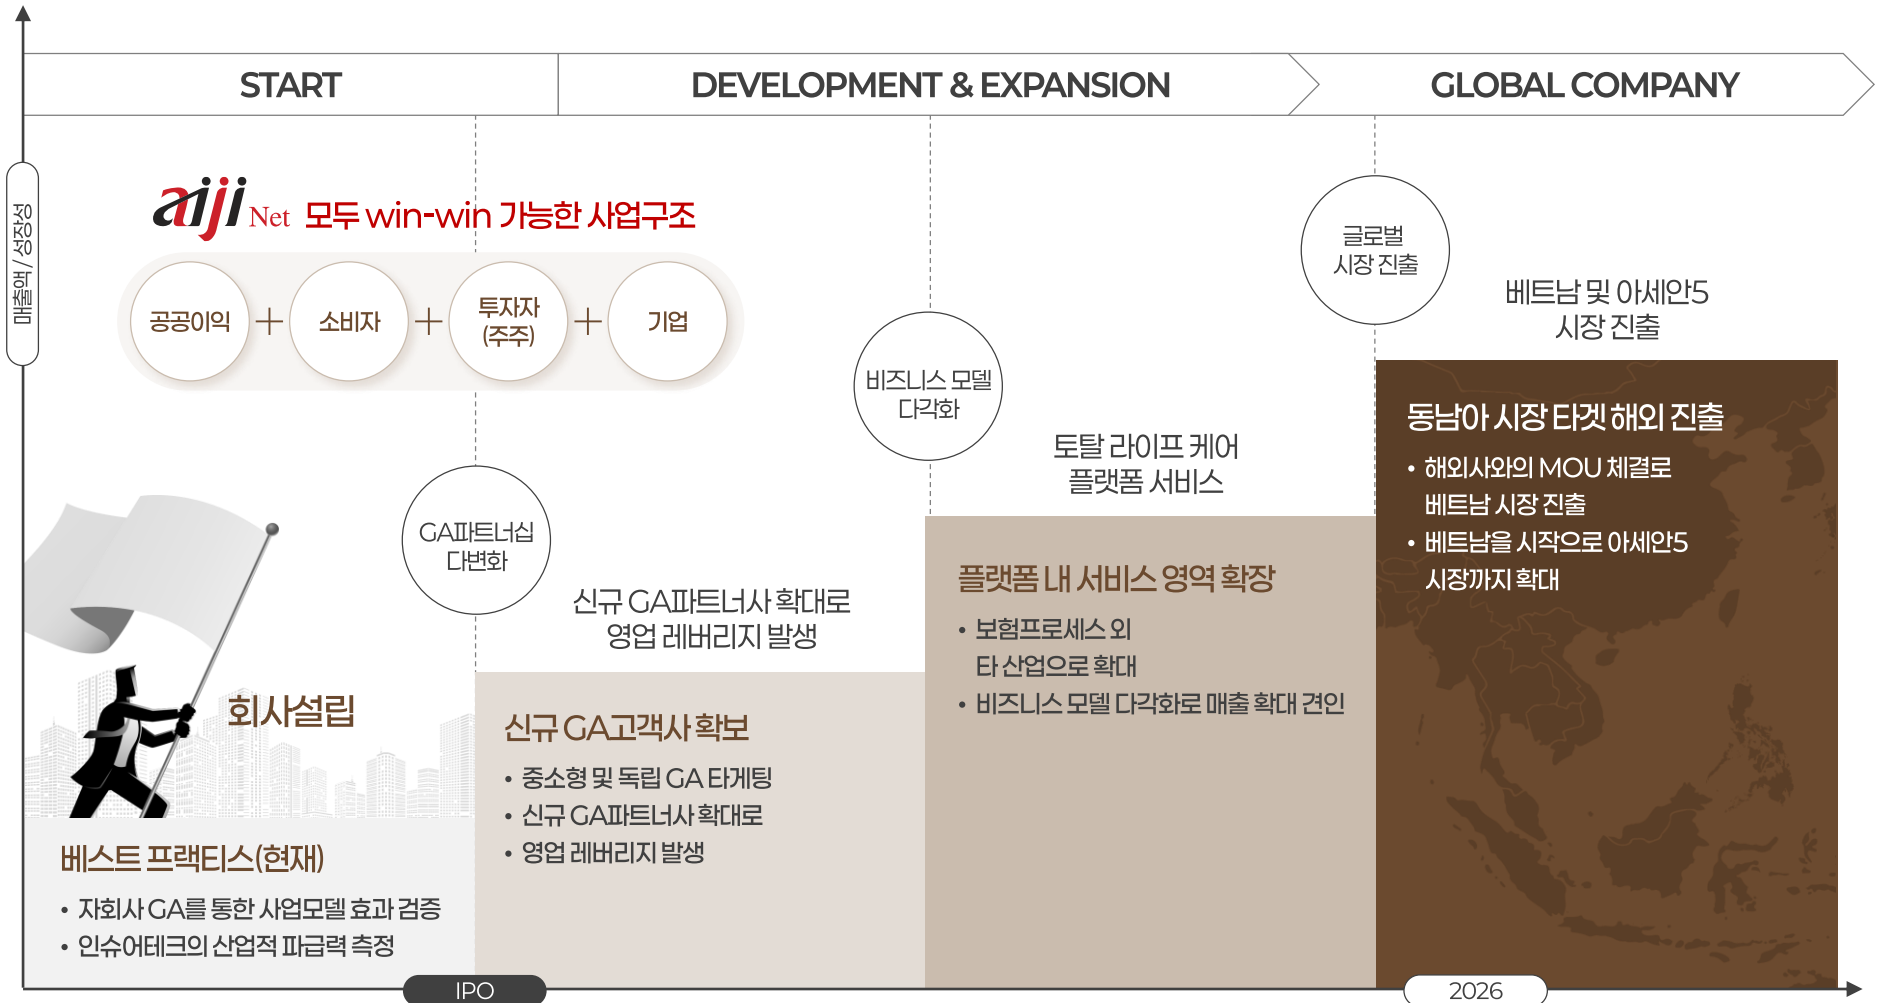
START

DEVELOPMENT & EXPANSION

GLOBAL COMPANY

매출액 / 성장성

aiji Net 모두 win-win 가능한 사업구조

공공이익 + 소비자 + 투자자 (주주) + 기업

글로벌 시장 진출

베트남 및 아세안5 시장 진출

비즈니스 모델 다각화

토탈 라이프 케어 플랫폼 서비스

GA파트너십 다변화

신규 GA파트너사 확대로 영업 레버리지 발생

회사설립

베스트 프랙티스(현재)

• 자회사 GA를 통한 사업모델 효과 검증

• 인슈어테크의 산업적 파급력 측정

신규 GA고객사 확보

• 중소형 및 독립 GA 타게팅

• 신규 GA파트너사 확대로

• 영업 레버리지 발생

플랫폼 내 서비스 영역 확장

• 보험프로세스 외 타 산업으로 확대

• 비즈니스 모델 다각화로 매출 확대 견인

동남아 시장 타겟 해외 진출

• 해외사와의 MOU 체결로 베트남 시장 진출

• 베트남을 시작으로 아세안5 시장까지 확대

IPO

2026